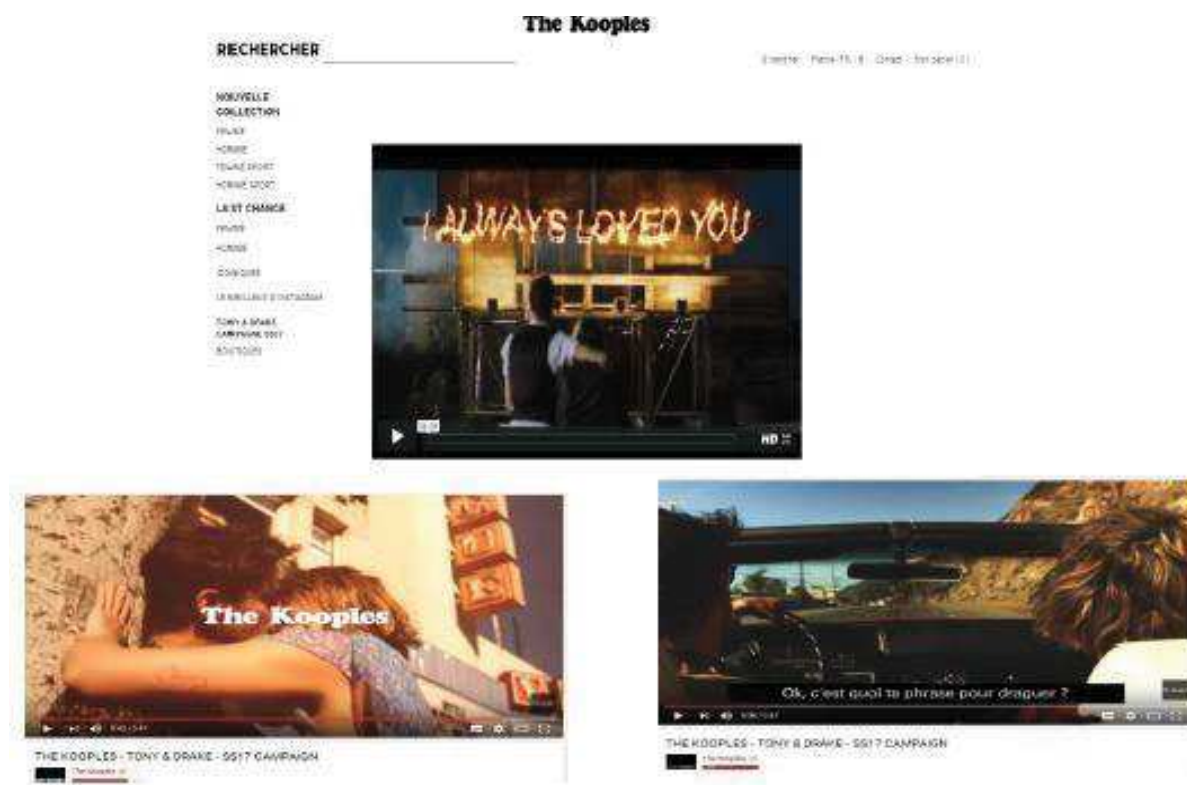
The Kooples

RECHERCHER

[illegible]

NOUVELLE COLLECTION

FEMME

HOMME

FEMME SPORT

HOMME SPORT

LAST CHANCE

FEMME

HOMME

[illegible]

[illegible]

TONY & DRAKE CAMPAGNE SS17

BOUTIQUES

I ALWAYS LOVED YOU

HD

The Kooples

THE KOOPLES - TONY & DRAKE - SS17 CAMPAIGN

Ok, c'est quoi ta phrase pour draguer ?

THE KOOPLES - TONY & DRAKE - SS17 CAMPAIGN